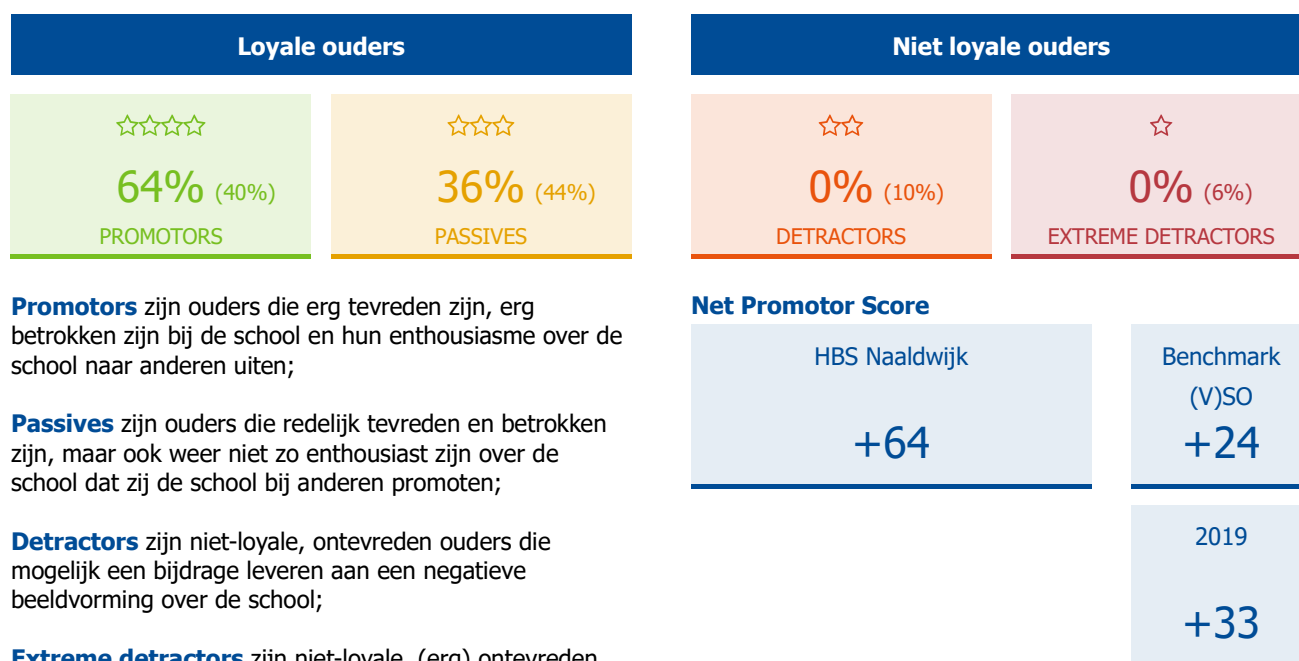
Loyale ouders

☆☆☆☆

64% (40%)

PROMOTORS

☆☆☆

36% (44%)

PASSIVES

Niet loyale ouders

☆☆

0% (10%)

DETRACTORS

☆

0% (6%)

EXTREME DETRACTORS

**Promotors** zijn ouders die erg tevreden zijn, erg betrokken zijn bij de school en hun enthousiasme over de school naar anderen uiten;

**Passives** zijn ouders die redelijk tevreden en betrokken zijn, maar ook weer niet zo enthousiast zijn over de school dat zij de school bij anderen promoten;

**Detractors** zijn niet-loyale, ontevreden ouders die mogelijk een bijdrage leveren aan een negatieve beeldvorming over de school;

**Extreme detractors** zijn niet-loyale, (erg) ontevreden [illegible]

Net Promotor Score

HBS Naaldwijk

+64

Benchmark (V)SO

+24

2019

+33